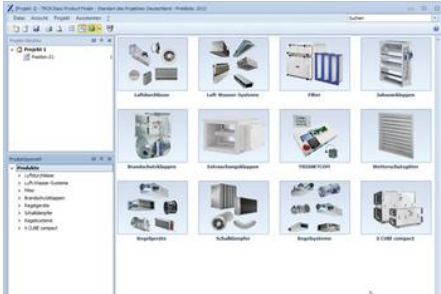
[Projekt 1] - TROX Easy Product Finder - Standard des Projektes: Deutschland - Preisliste: 2013

Datei Ansicht Projekt Ausschreiben ?

Suchen

Projekt-Struktur

Projekt 1
Position 01

Produktauswahl

Produkte
Luftdurchlässe
Luft-Wasser-Systeme
Filter
Brandschutzklappen
Regelgeräte
Schalldämpfer
Regelsysteme
X-CUBE compact

Luftdurchlässe

Luft-Wasser-Systeme

Filter

Jalousieklappen

Brandschutzklappen

Entrauchungsklappen

TROXNETCOM

Wetterschutzgitter

Regelgeräte

Schalldämpfer

Regelsysteme

X-CUBE compact